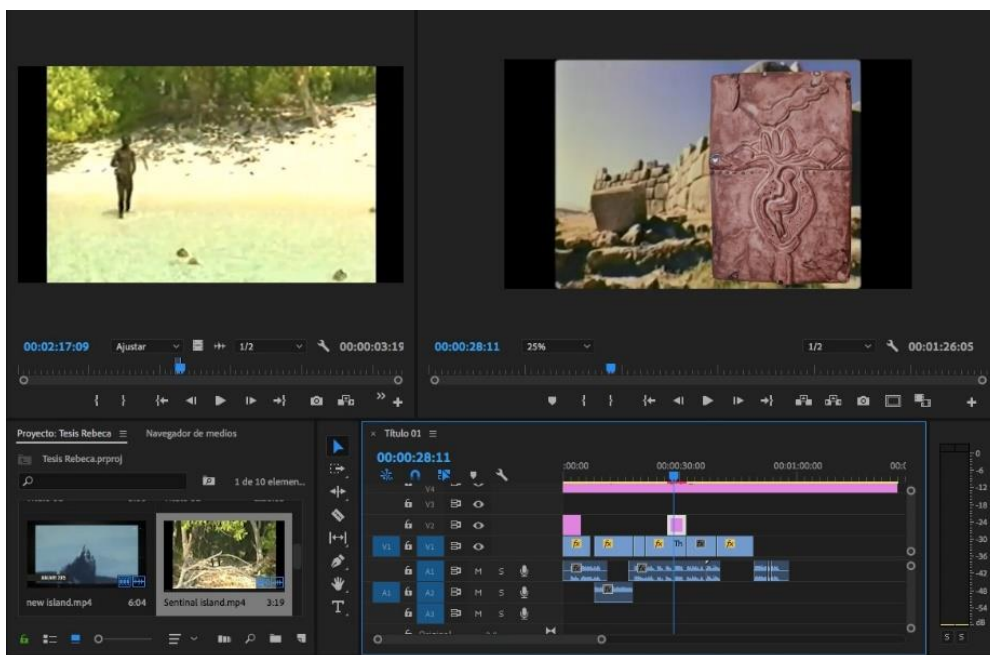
00:02:17:09 Ajustar 1/2 00:00:03:19

00:00:28:11 25% 1/2 00:01:26:05

Proyecto: Tesis Rebeca ≡ Navegador de medios

Tesis Rebeca.prproj

1 de 10 elemen...

new island.mp4 6:04

Sentinal island.mp4 3:19

× Título 01 ≡

00:00:28:11

:00:00 00:00:30:00 00:01:00:00 00:(

V4
V3
V1 V1
A1 A1 M S
A2 M S
A3 M S

fx fx fx Th fx

0
-6
-12
-18
-24
-30
-36
-42
-48
-54
dB

S S